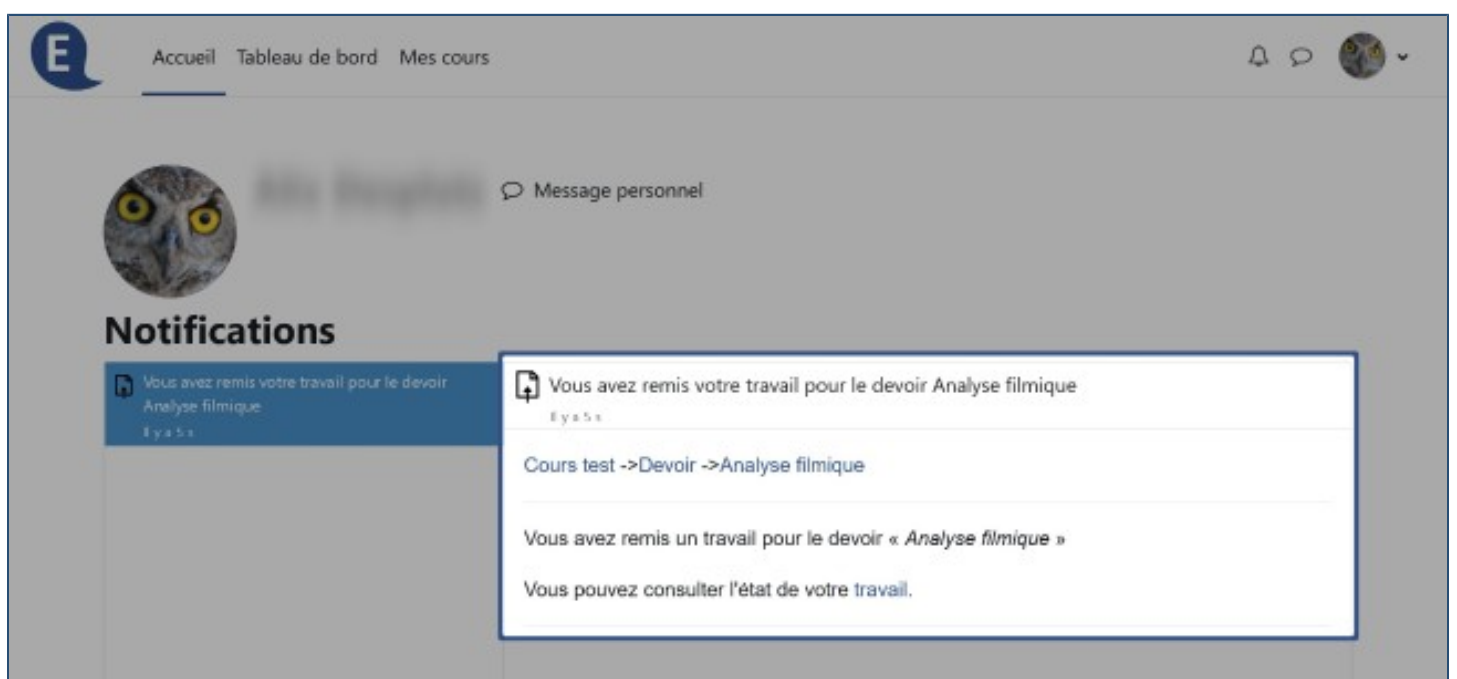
E

Accueil Tableau de bord Mes cours

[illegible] Message personnel

Notifications

Vous avez remis votre travail pour le devoir Analyse filmique
Il y a 5 s

Vous avez remis votre travail pour le devoir Analyse filmique
Il y a 5 s

Cours test ->Devoir ->Analyse filmique

Vous avez remis un travail pour le devoir « *Analyse filmique* »

Vous pouvez consulter l'état de votre travail.